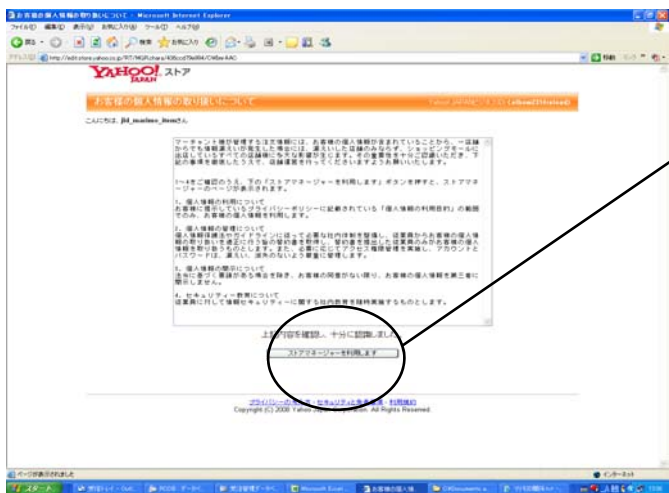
お客様の個人情報の取り扱いについて - Microsoft Internet Explorer

ファイル(F) 編集(E) 表示(V) お気に入り(A) ツール(T) ヘルプ(H)

戻る 検索 お気に入り

アドレス(D) http://edit.store.yahoo.co.jp/RT/MGR/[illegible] 移動 リンク

YAHOO! JAPAN ストア

お客様の個人情報の取り扱いについて

Yahoo! JAPAN ビジネスID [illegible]

こんにちは、jtd_marimo_itemさん

マーチャント様が管理する注文情報には、お客様の個人情報が含まれていることから、一度誤りがあるとその影響は大きいものとなります。ストアマネージャーのご利用にあたっては、以下の事項をご確認ください。

1〜4をご確認のうえ、下の「ストアマネージャーを利用します」ボタンを押すと、ストアマネージャーのページが表示されます。

1．個人情報の利用について
お客様に提示しているプライバシーポリシーに記載されている「個人情報の利用目的」の範囲でのみ、お客様の個人情報を利用します。

2．個人情報の管理について
個人情報保護法やガイドラインに従って必要な社内体制を整備し、従業員からお客様の個人情報の取り扱いを適正に行う旨の誓約書を取得し、誓約書を提出した従業員のみがお客様の個人情報を取り扱うものとします。また、必要に応じてアクセス権限管理を実施し、アカウントとパスワードは、漏えい、盗用のないよう厳重に管理します。

3．個人情報の開示について
法令に基づく要請がある場合を除き、お客様の同意がない限り、お客様の個人情報を第三者に開示しません。

4．セキュリティー教育について
従業員に対して情報セキュリティーに関する社内教育を随時実施するものとします。

上記内容を確認し、十分に認識しました。

ストアマネージャーを利用します

プライバシーの考え方 - セキュリティーの考え方 - 利用規約
Copyright (C) 2008 Yahoo Japan Corporation. All Rights Reserved.

ページが表示されました

インターネット

スタート